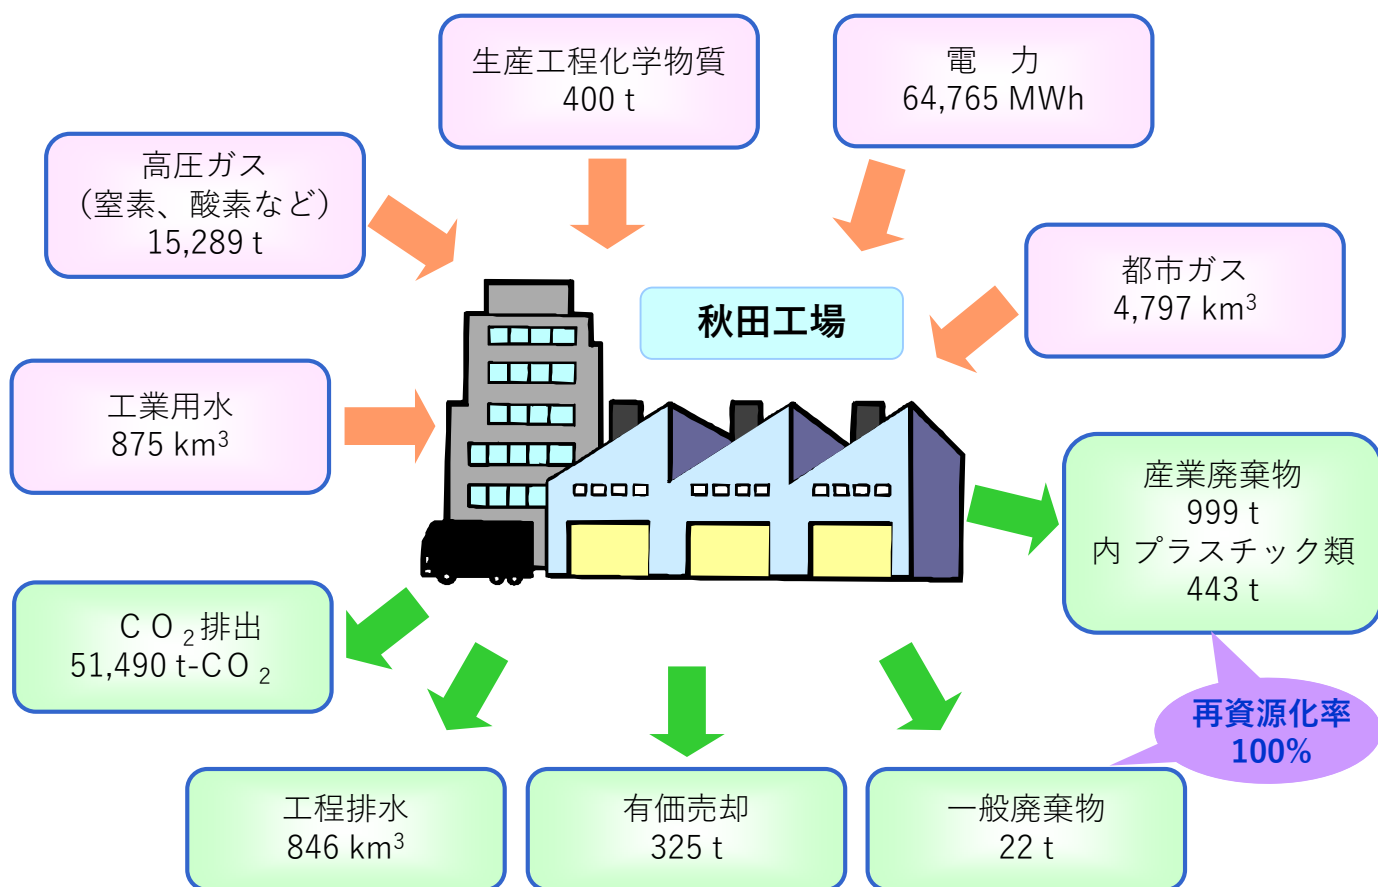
生産工程化学物質
400 t

電　力
64,765 MWh

高圧ガス
（窒素、酸素など）
15,289 t

都市ガス
4,797 km$^3$

秋田工場

工業用水
875 km$^3$

産業廃棄物
999 t
内 プラスチック類
443 t

C O $_2$ 排出
51,490 t-C O $_2$

再資源化率
100%

工程排水
846 km$^3$

有価売却
325 t

一般廃棄物
22 t